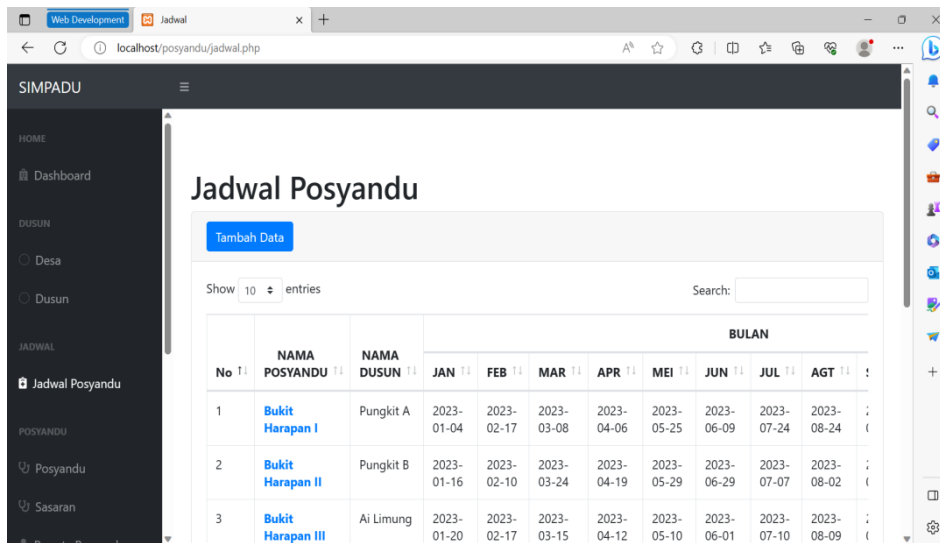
Web Development | Jadwal

localhost/posyandu/jadwal.php

SIMPADU

HOME

Dashboard

DUSUN

Desa

Dusun

JADWAL

Jadwal Posyandu

POSYANDU

Posyandu

Sasaran

Jadwal Posyandu

Tambah Data

Show 10 entries

Search:

| No | NAMA POSYANDU | NAMA DUSUN | JAN | FEB | MAR | APR | MEI | JUN | JUL | AGT |
|---|---|---|---|---|---|---|---|---|---|---|
| 1 | Bukit Harapan I | Pungkit A | 2023-01-04 | 2023-02-17 | 2023-03-08 | 2023-04-06 | 2023-05-25 | 2023-06-09 | 2023-07-24 | 2023-08-24 |
| 2 | Bukit Harapan II | Pungkit B | 2023-01-16 | 2023-02-10 | 2023-03-24 | 2023-04-19 | 2023-05-29 | 2023-06-29 | 2023-07-07 | 2023-08-02 |
| 3 | Bukit Harapan III | Ai Limung | 2023-01-20 | 2023-02-17 | 2023-03-15 | 2023-04-12 | 2023-05-10 | 2023-06-01 | 2023-07-10 | 2023-08-09 |

BULAN